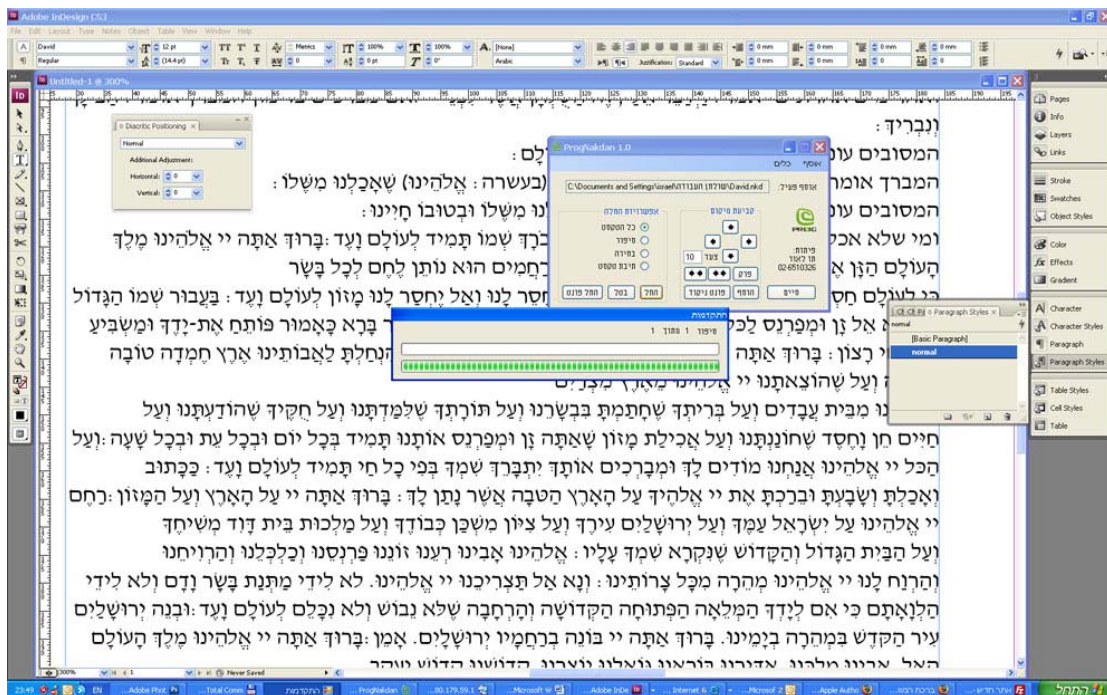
Adobe InDesign CS3

File Edit Layout Type Notes Object Table View Window Help

David
Regular
Metrics
100%
100%
[None]
Arabic
Justification: Standard
0 mm

Untitled-1 @ 300%

Diacritic Positioning
Normal
Additional Adjustment:
Horizontal: 0
Vertical: 0

ProgNakdan 1.0
כלים עזרה
אופן פעיל: C:\Documents and Settings\israel\שולחן העבודה\David.nkd
קביעות סימון
אפשרויות הפעלה
כל הטקסט
פיסקה
בחירה
תיבת טקסט
פיתוח
דן לאור
02-6510326
צעד 10
פיזור
הסרה
תוקן ניקוד
התחל
בטל
התחל פיסקה
התקדמות
פיסקה 1 מתוך 1

וְנְבָרֵךְ:
המסובים עו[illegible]לָם:
המברך אומר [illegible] (בעשרה: אֱלֹהֵינוּ) שֶׁאָכַלְנוּ מִשֶּׁלּוֹ:
המסובים עו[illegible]נוּ מִשֶּׁלּוֹ וּבְטוּבוֹ חָיִינוּ:
ומי שלא אכל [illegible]בָּרַךְ שְׁמוֹ תָּמִיד לְעוֹלָם וָעֶד: בָּרוּךְ אַתָּה יי אֱלֹהֵינוּ מֶלֶךְ
הָעוֹלָם הַזָּן אֶ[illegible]רַחֲמִים הוּא נוֹתֵן לֶחֶם לְכָל בָּשָׂר
כִּי לְעוֹלָם חַסְ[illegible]חָסַר לָנוּ וְאַל יֶחְסַר לָנוּ מָזוֹן לְעוֹלָם וָעֶד: בַּעֲבוּר שְׁמוֹ הַגָּדוֹל
כִּי הוּא אֵל זָן וּמְפַרְנֵס לַכֹּ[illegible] בָּרָא כָּאָמוּר פּוֹתֵחַ אֶת-יָדֶךָ וּמַשְׂבִּיעַ
לְכָל חַי רָצוֹן: בָּרוּךְ אַתָּה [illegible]הִנְחַלְתָּ לַאֲבוֹתֵינוּ אֶרֶץ חֶמְדָּה טוֹבָה
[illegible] וְעַל שֶׁהוֹצֵאתָנוּ יי אֱלֹהֵינוּ מֵאֶרֶץ מִצְרַיִם
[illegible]נוּ מִבֵּית עֲבָדִים וְעַל בְּרִיתְךָ שֶׁחָתַמְתָּ בִּבְשָׂרֵנוּ וְעַל תּוֹרָתְךָ שֶׁלִּמַּדְתָּנוּ וְעַל חֻקֶּיךָ שֶׁהוֹדַעְתָּנוּ וְעַל
חַיִּים חֵן וָחֶסֶד שֶׁחוֹנַנְתָּנוּ וְעַל אֲכִילַת מָזוֹן שָׁאַתָּה זָן וּמְפַרְנֵס אוֹתָנוּ תָּמִיד בְּכָל יוֹם וּבְכָל עֵת וּבְכָל שָׁעָה: וְעַל
הַכֹּל יי אֱלֹהֵינוּ אֲנַחְנוּ מוֹדִים לָךְ וּמְבָרְכִים אוֹתָךְ יִתְבָּרַךְ שִׁמְךָ בְּפִי כָל חַי תָּמִיד לְעוֹלָם וָעֶד: כַּכָּתוּב
וְאָכַלְתָּ וְשָׂבָעְתָּ וּבֵרַכְתָּ אֶת יי אֱלֹהֶיךָ עַל הָאָרֶץ הַטֹּבָה אֲשֶׁר נָתַן לָךְ: בָּרוּךְ אַתָּה יי עַל הָאָרֶץ וְעַל הַמָּזוֹן: רַחֵם
יי אֱלֹהֵינוּ עַל יִשְׂרָאֵל עַמֶּךָ וְעַל יְרוּשָׁלַיִם עִירֶךָ וְעַל צִיּוֹן מִשְׁכַּן כְּבוֹדֶךָ וְעַל מַלְכוּת בֵּית דָּוִד מְשִׁיחֶךָ
וְעַל הַבַּיִת הַגָּדוֹל וְהַקָּדוֹשׁ שֶׁנִּקְרָא שִׁמְךָ עָלָיו: אֱלֹהֵינוּ אָבִינוּ רְעֵנוּ זוּנֵנוּ פַּרְנְסֵנוּ וְכַלְכְּלֵנוּ וְהַרְוִיחֵנוּ
וְהַרְוַח לָנוּ יי אֱלֹהֵינוּ מְהֵרָה מִכָּל צָרוֹתֵינוּ: וְנָא אַל תַּצְרִיכֵנוּ יי אֱלֹהֵינוּ. לֹא לִידֵי מַתְּנַת בָּשָׂר וָדָם וְלֹא לִידֵי
הַלְוָאָתָם כִּי אִם לְיָדְךָ הַמְּלֵאָה הַפְּתוּחָה הַקְּדוֹשָׁה וְהָרְחָבָה שֶׁלֹּא נֵבוֹשׁ וְלֹא נִכָּלֵם לְעוֹלָם וָעֶד: וּבְנֵה יְרוּשָׁלַיִם
עִיר הַקֹּדֶשׁ בִּמְהֵרָה בְיָמֵינוּ. בָּרוּךְ אַתָּה יי בּוֹנֵה בְרַחֲמָיו יְרוּשָׁלָיִם. אָמֵן: בָּרוּךְ אַתָּה יי אֱלֹהֵינוּ מֶלֶךְ הָעוֹלָם
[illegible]

Paragraph Styles
normal
[Basic Paragraph]
normal

Pages
Info
Layers
Links
Stroke
Swatches
Object Styles
Color
Effects
Gradient
Character
Character Styles
Paragraph
Paragraph Styles
Table Styles
Cell Styles
Table

300%
Never Saved

23:49 EN
Adobe Phot...
Total Comm...
התקדמות
ProgNakdan ...
...80.179.59.1
Microsoft W...
Adobe InDe...
Internet 6
Microsof 2
Apple Autho...
התחל